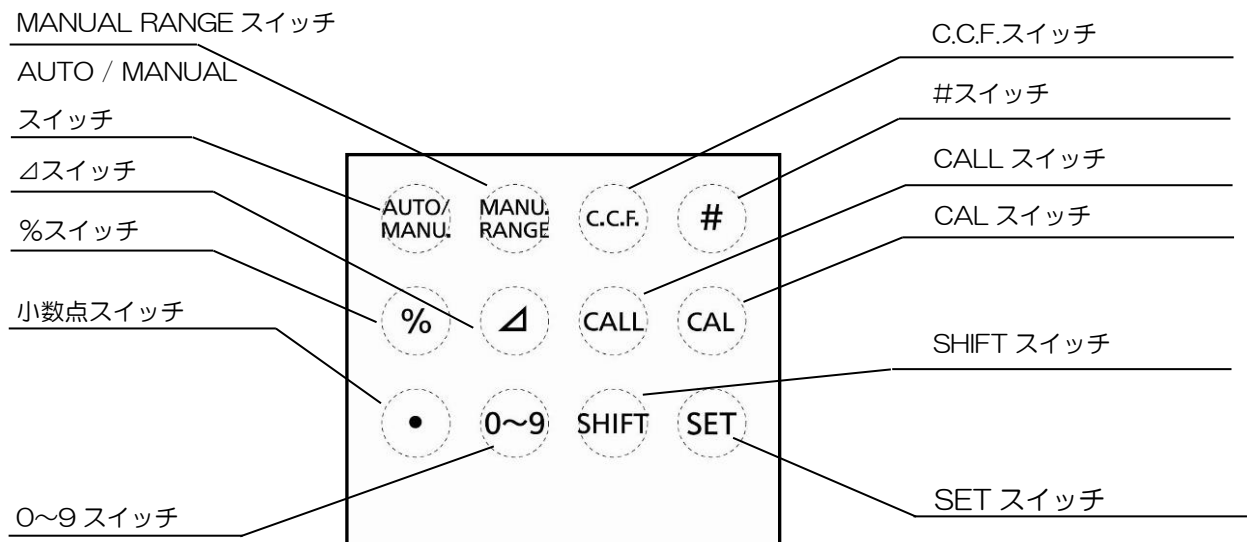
MANUAL RANGE スイッチ

AUTO / MANUAL

スイッチ

⊿スイッチ

%スイッチ

小数点スイッチ

0~9 スイッチ

C.C.F.スイッチ

#スイッチ

CALL スイッチ

CAL スイッチ

SHIFT スイッチ

SET スイッチ

AUTO/ MANU.

MANU. RANGE

C.C.F.

#

%

⊿

CALL

CAL

•

0~9

SHIFT

SET